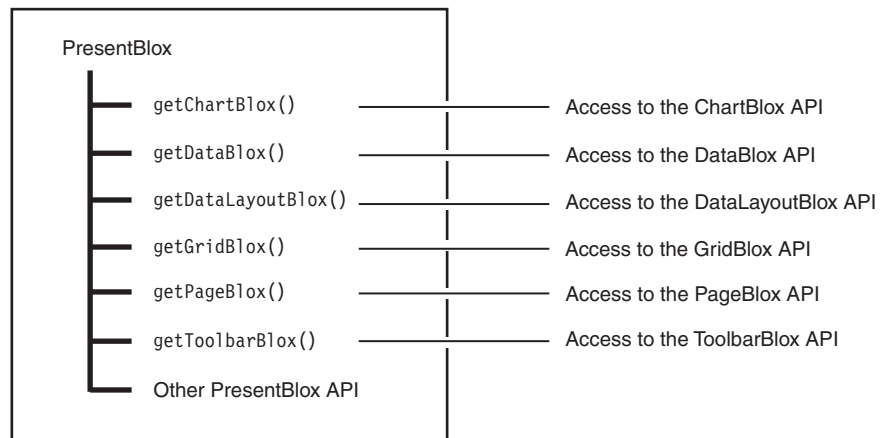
PresentBlox

getChartBlox() Access to the ChartBlox API

getDataBlox() Access to the DataBlox API

getDataLayoutBlox() Access to the DataLayoutBlox API

getGridBlox() Access to the GridBlox API

getPageBlox() Access to the PageBlox API

getToolbarBlox() Access to the ToolbarBlox API

Other PresentBlox API